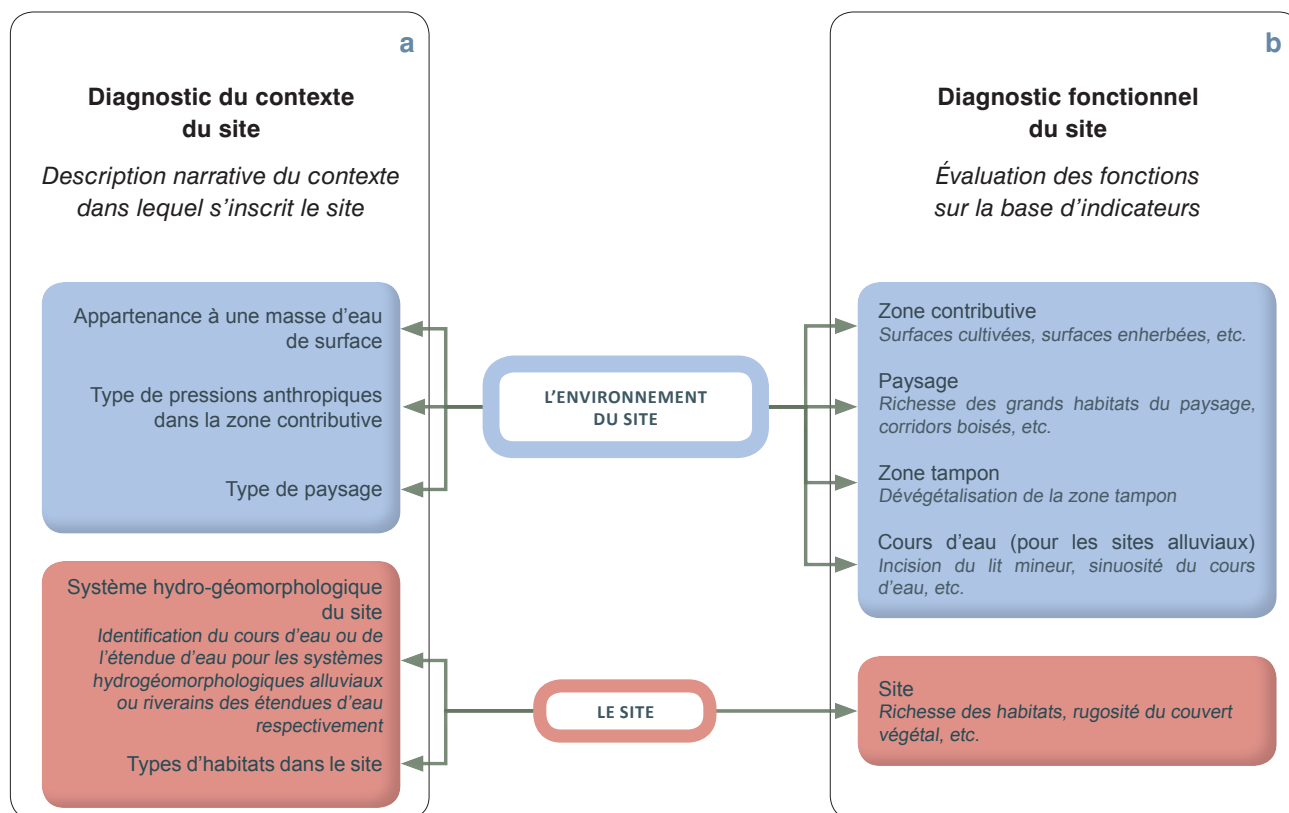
a

Diagnostic du contexte du site

Description narrative du contexte dans lequel s'inscrit le site

Appartenance à une masse d'eau de surface

Type de pressions anthropiques dans la zone contributive

Type de paysage

Système hydro-géomorphologique du site
Identification du cours d'eau ou de l'étendue d'eau pour les systèmes hydrogéomorphologiques alluviaux ou riverains des étendues d'eau respectivement

Types d'habitats dans le site

L'ENVIRONNEMENT DU SITE

LE SITE

b

Diagnostic fonctionnel du site

Évaluation des fonctions sur la base d'indicateurs

Zone contributive
Surfaces cultivées, surfaces enherbées, etc.

Paysage
Richesse des grands habitats du paysage, corridors boisés, etc.

Zone tampon
Dévégétalisation de la zone tampon

Cours d'eau (pour les sites alluviaux)
Incision du lit mineur, sinuosité du cours d'eau, etc.

Site
Richesse des habitats, rugosité du couvert végétal, etc.